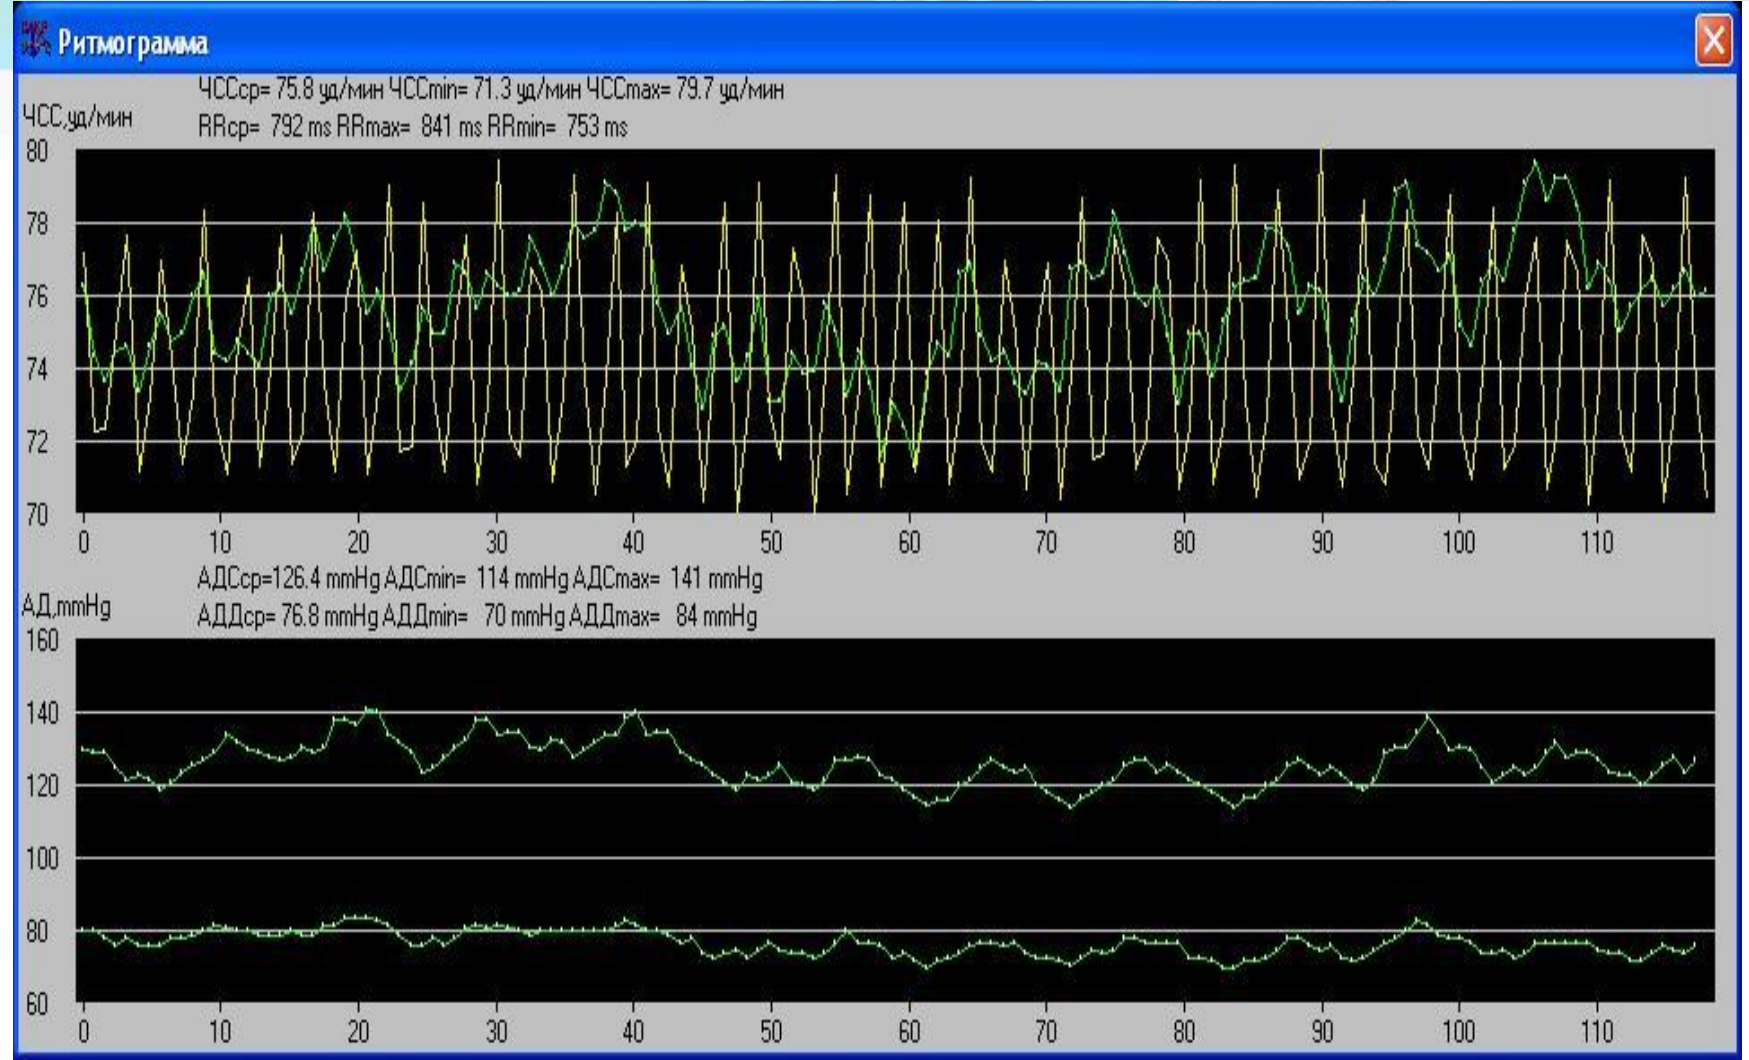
Ритмограмма

ЧССср= 75.8 уд/мин ЧССmin= 71.3 уд/мин ЧССmax= 79.7 уд/мин
RRср= 792 ms RRmax= 841 ms RRmin= 753 ms

ЧСС,уд/мин
80
78
76
74
72
70
0 10 20 30 40 50 60 70 80 90 100 110

АДСср=126.4 mmHg АДСmin= 114 mmHg АДСmax= 141 mmHg
АДДср= 76.8 mmHg АДДmin= 70 mmHg АДДmax= 84 mmHg

АД,mmHg
160
140
120
100
80
60
0 10 20 30 40 50 60 70 80 90 100 110